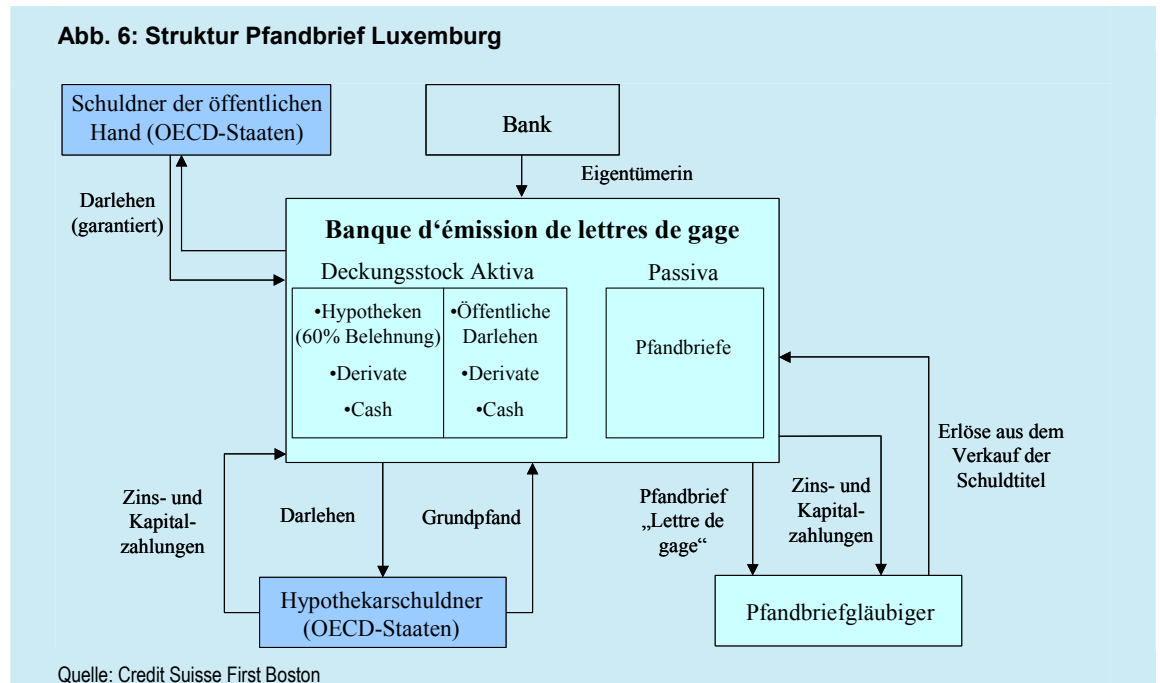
Abb. 6: Struktur Pfandbrief Luxemburg

Schuldner der öffentlichen Hand (OECD-Staaten)

Bank

Eigentümerin

Darlehen (garantiert)

Banque d'émission de lettres de gage

Deckungsstock Aktiva

Passiva

•Hypotheken (60% Belehnung)
•Derivate
•Cash

•Öffentliche Darlehen
•Derivate
•Cash

Pfandbriefe

Erlöse aus dem Verkauf der Schuldtitel

Zins- und Kapitalzahlungen

Darlehen

Grundpfand

Pfandbrief „Lettre de gage"

Zins- und Kapitalzahlungen

Hypothekarschuldner (OECD-Staaten)

Pfandbriefgläubiger

Quelle: Credit Suisse First Boston